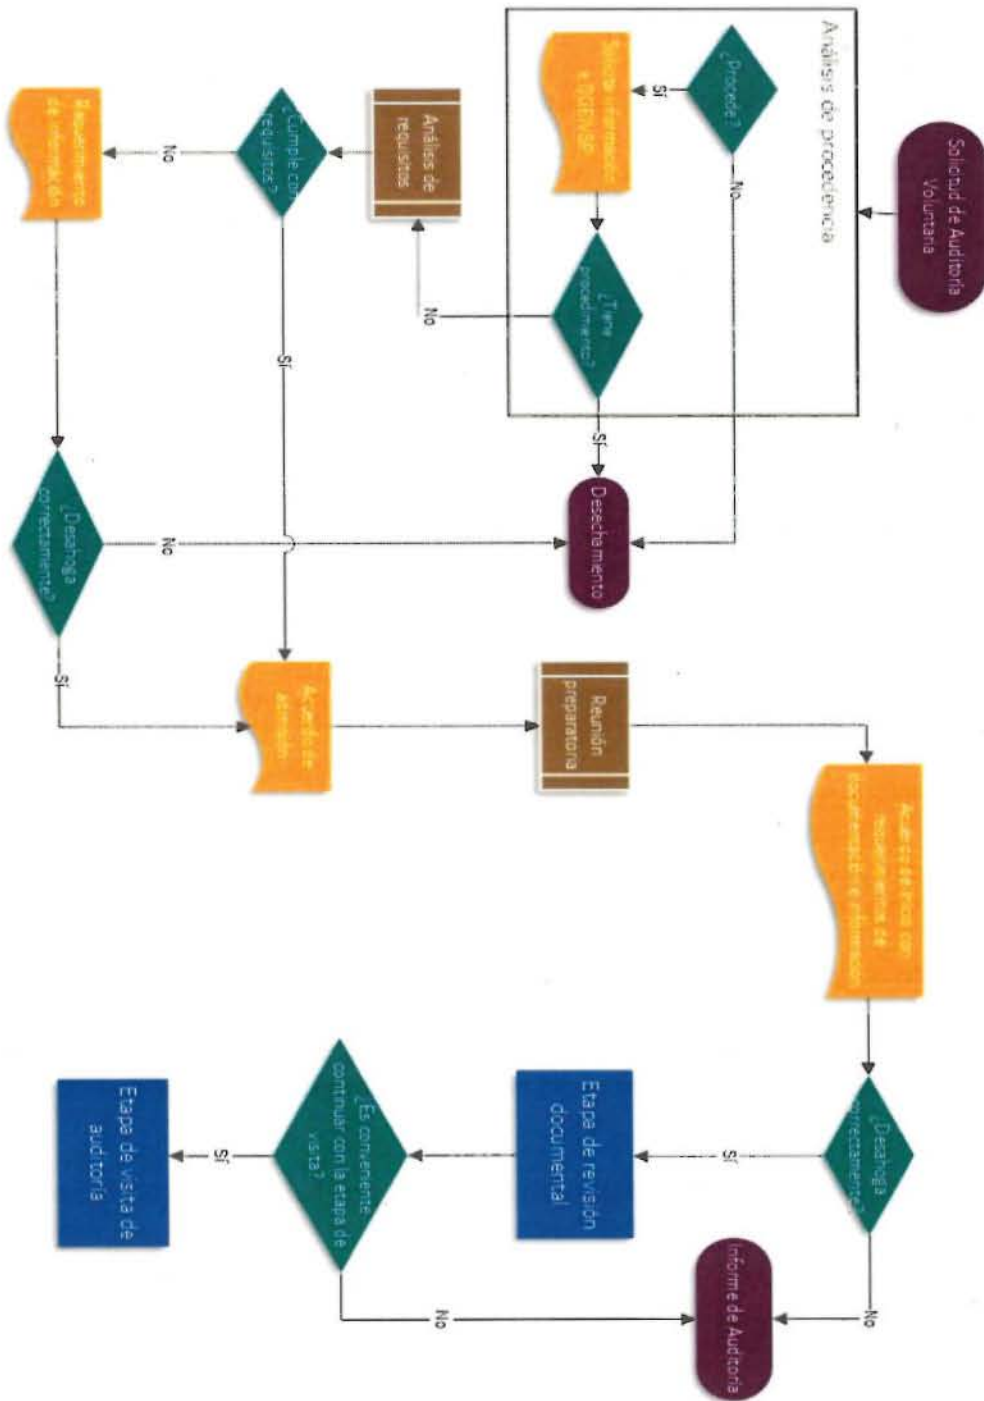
Solicitud de Auditoría Voluntaria

Análisis de procedencia

¿Procede?

No

Sí

Solicita información a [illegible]

¿Tiene procedimiento?

No

Sí

Desechamiento

Análisis de requisitos

¿Cumple con requisitos?

No

Sí

Requerimiento de información

¿Desahoga correctamente?

No

Sí

Acuerdo de admisión

Reunión preparatoria

Acuerdo técnico con requerimientos de documentación e información

¿Desahoga correctamente?

Sí

No

Etapa de revisión documental

Informe de Auditoría

¿Es conveniente continuar con la etapa de visita?

Sí

No

Etapa de visita de auditoría